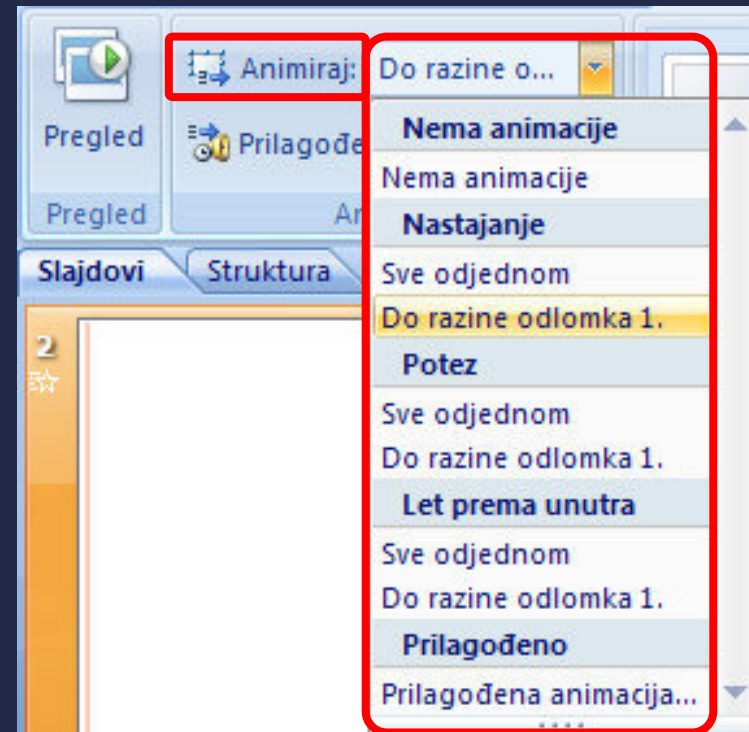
Pregled

Pregled

Animiraj: Do razine o...

Prilagođe

An

Slajdovi

Struktura

2

Nema animacije

Nema animacije

Nastajanje

Sve odjednom

Do razine odlomka 1.

Potez

Sve odjednom

Do razine odlomka 1.

Let prema unutra

Sve odjednom

Do razine odlomka 1.

Prilagođeno

Prilagođena animacija...